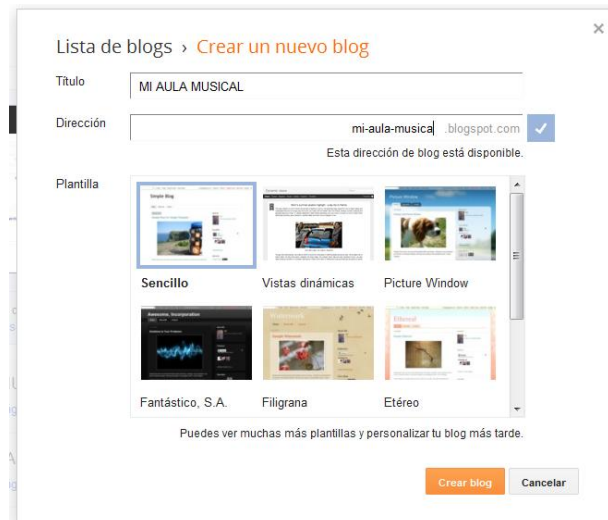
×

Lista de blogs › Crear un nuevo blog

Título MI AULA MUSICAL

Dirección mi-aula-musica .blogspot.com

Esta dirección de blog está disponible.

Plantilla

Simple Blog

Sencillo

Vistas dinámicas

Picture Window

Awesome, Incorporation

Fantástico, S.A.

Watermark

Filigrana

Ethereal

Etéreo

Puedes ver muchas más plantillas y personalizar tu blog más tarde.

Crear blog Cancelar